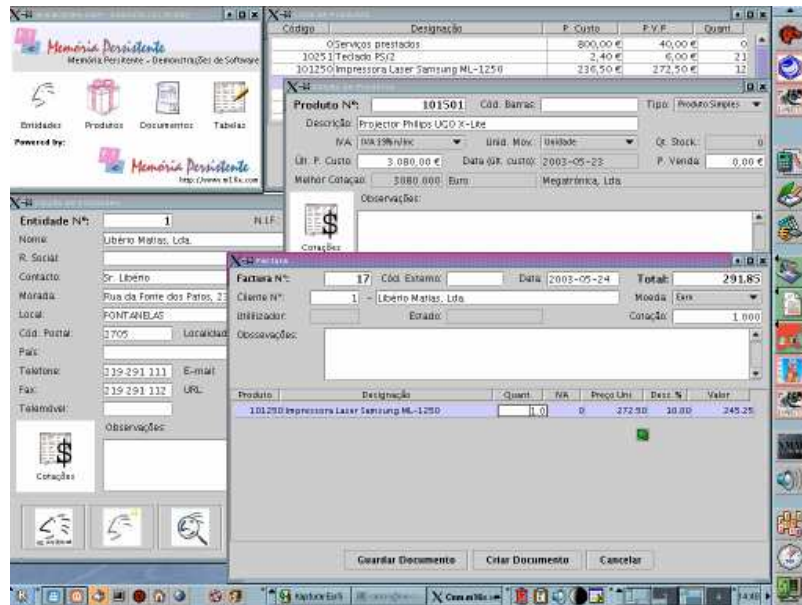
Memória Persistente
Memória Persistente - Demonstrações de Software

Entidades Produtos Documentos Tabelas

Powered by:

Memória Persistente
http://www.mlfix.com

| Código | Designação | P. Custo | P.V.P. | Quant |
|---|---|---|---|---|
| 0 | Serviços prestados | 800,00 € | 40,00 € | 0 |
| 10251 | Teclado PS/2 | 2,40 € | 6,00 € | 21 |
| 101250 | Impressora Laser Samsung ML-1250 | 236,50 € | 272,50 € | 12 |

Produto Nº: 101501 Cód. Barras: Tipo: Produto Simples
Descrição: Projector Philips UGO X-Lite
IVA: IVA 19% n/inc Unid. Mov.: Unidade Qt. Stock: 0
Últ. P. Custo: 3.080,00 € Data (Últ. custo): 2003-05-23 P. Venda: 0,00 €
Melhor Cotação: 3080.000 Euro Megatrónica, Lda
Observações:
Cotações

Entidade Nº: 1 N.I.F.:
Nome: Libério Matias, Lda.
R. Social:
Contacto: Sr. Libério
Morada: Rua da Fonte dos Patos, 2
Local: FONTANELAS
Cód. Postal: 1705 Localidad
País:
Telefone: 219 291 111 E-mail:
Fax: 219 291 112 URL:
Telemóvel:
Observações:
Cotações

Factura
Factura Nº: 17 Cód. Externo: Data: 2003-05-24 Total: 291.85
Cliente Nº: 1 - Libério Matias, Lda. Moeda: Euro
Utilizador: Estado: Cotação: 1.000
Observações:

| Produto | Designação | Quant. | IVA | Preço Uni. | Desc. % | Valor |
|---|---|---|---|---|---|---|
| 101250 | Impressora Laser Samsung ML-1250 | 1.0 | 0 | 272.50 | 10.00 | 245.25 |

Guardar Documento Criar Documento Cancelar